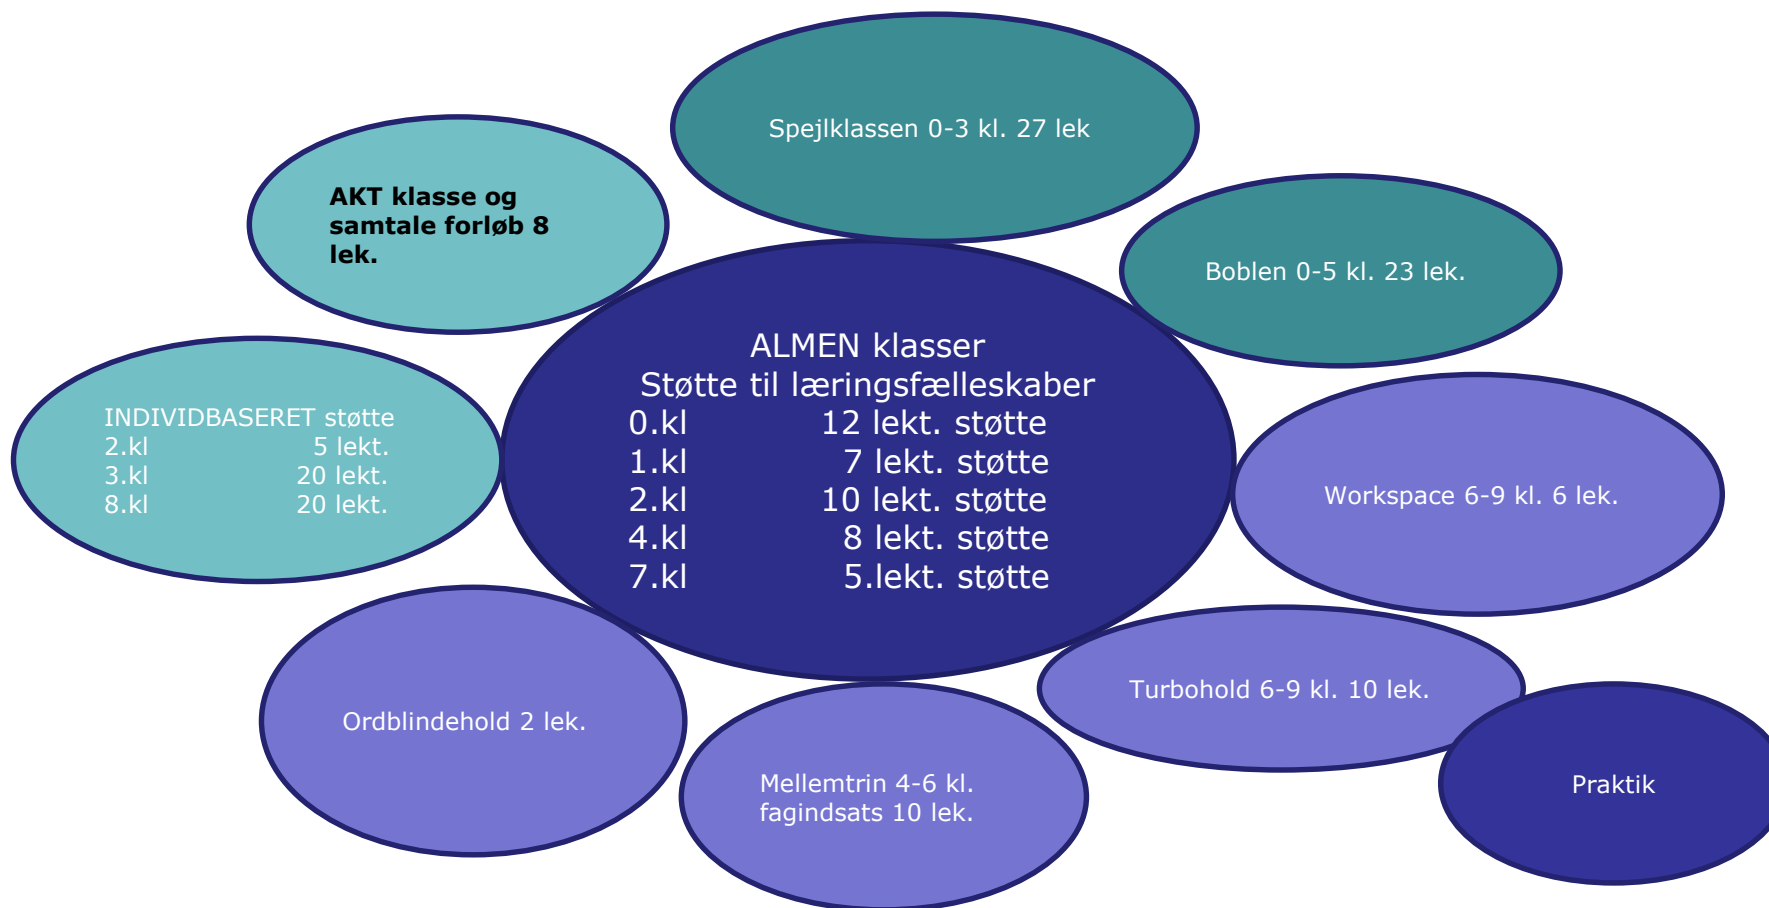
Spejlklassen 0-3 kl. 27 lek

AKT klasse og samtale forløb 8 lek.

Boblen 0-5 kl. 23 lek.

ALMEN klasser
Støtte til læringsfælleskaber
0.kl 12 lekt. støtte
1.kl 7 lekt. støtte
2.kl 10 lekt. støtte
4.kl 8 lekt. støtte
7.kl 5.lekt. støtte

INDIVIDBASERET støtte
2.kl 5 lekt.
3.kl 20 lekt.
8.kl 20 lekt.

Workspace 6-9 kl. 6 lek.

Ordblindehold 2 lek.

Turbohold 6-9 kl. 10 lek.

Mellemtrin 4-6 kl. fagindsats 10 lek.

Praktik